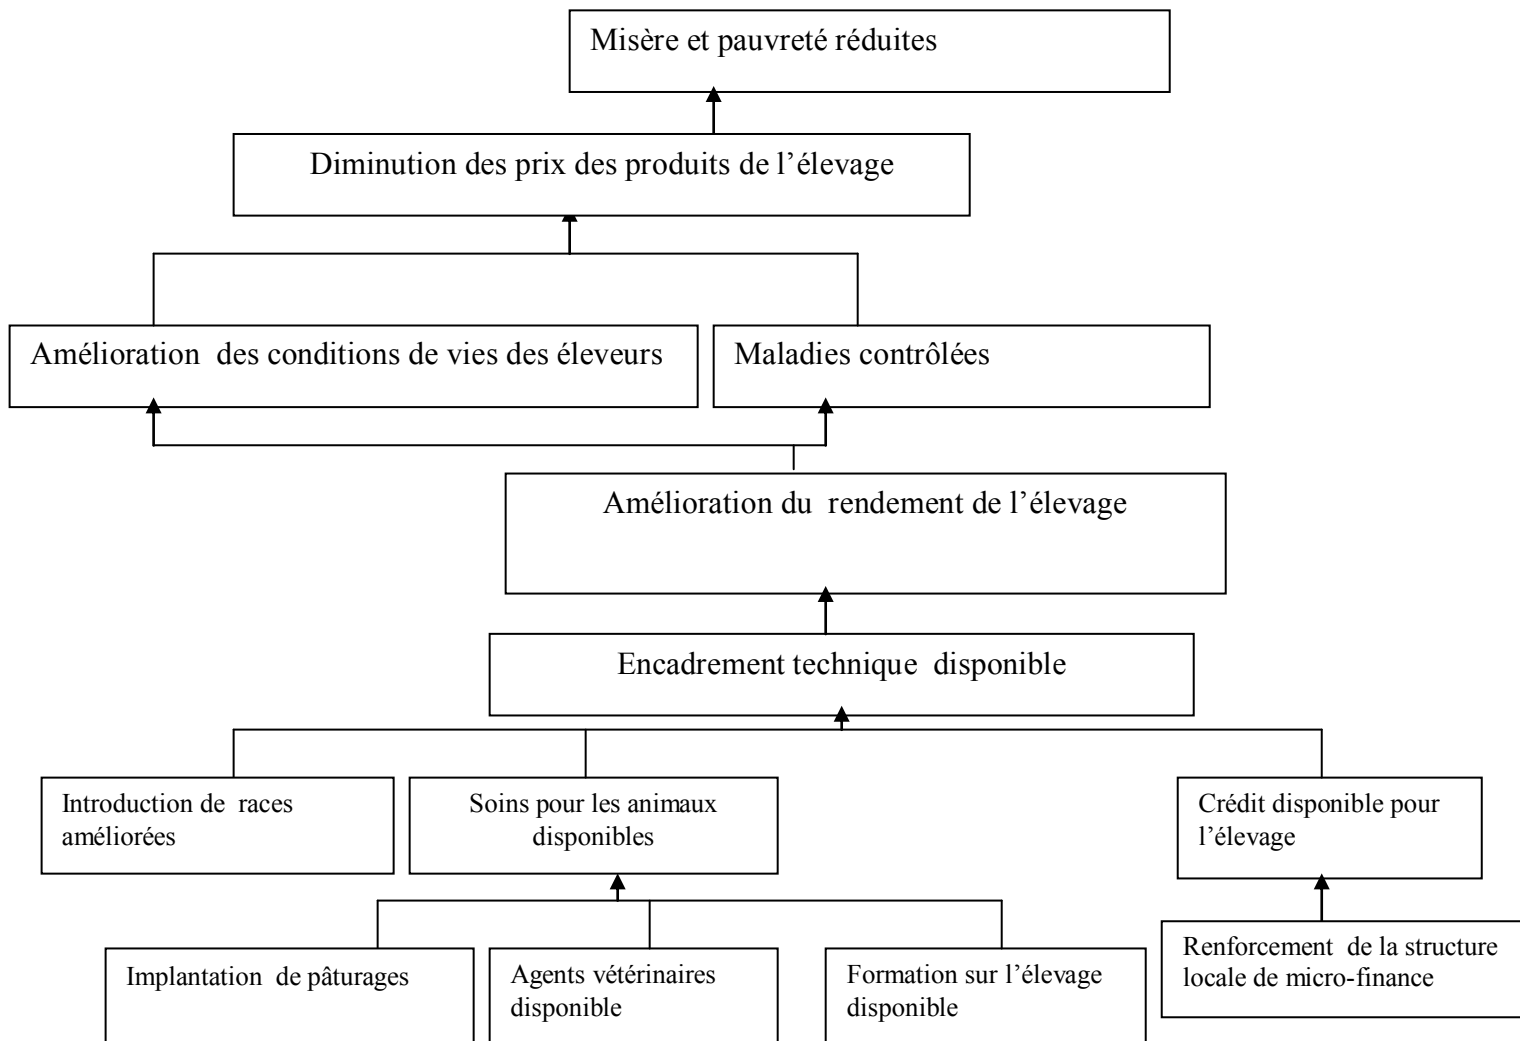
Misère et pauvreté réduites

Diminution des prix des produits de l’élevage

Amélioration des conditions de vies des éleveurs

Maladies contrôlées

Amélioration du rendement de l’élevage

Encadrement technique disponible

Introduction de races améliorées

Soins pour les animaux disponibles

Crédit disponible pour l’élevage

Implantation de pâturages

Agents vétérinaires disponible

Formation sur l’élevage disponible

Renforcement de la structure locale de micro-finance